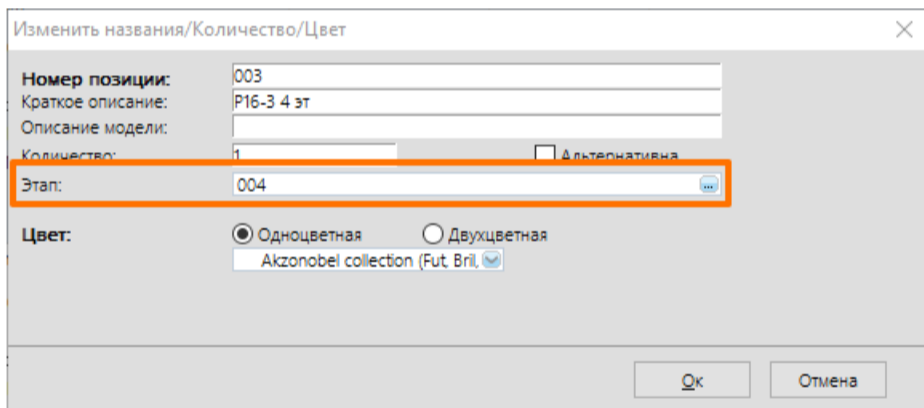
Изменить названия/Количество/Цвет

Номер позиции: 003
Краткое описание: Р16-3 4 эт
Описание модели:
Количество: 1
Альтернативна
Этап: 004 ...

Цвет: Одноцветная Двухцветная
Akzonobel collection (Fut, Bril,

Ок Отмена